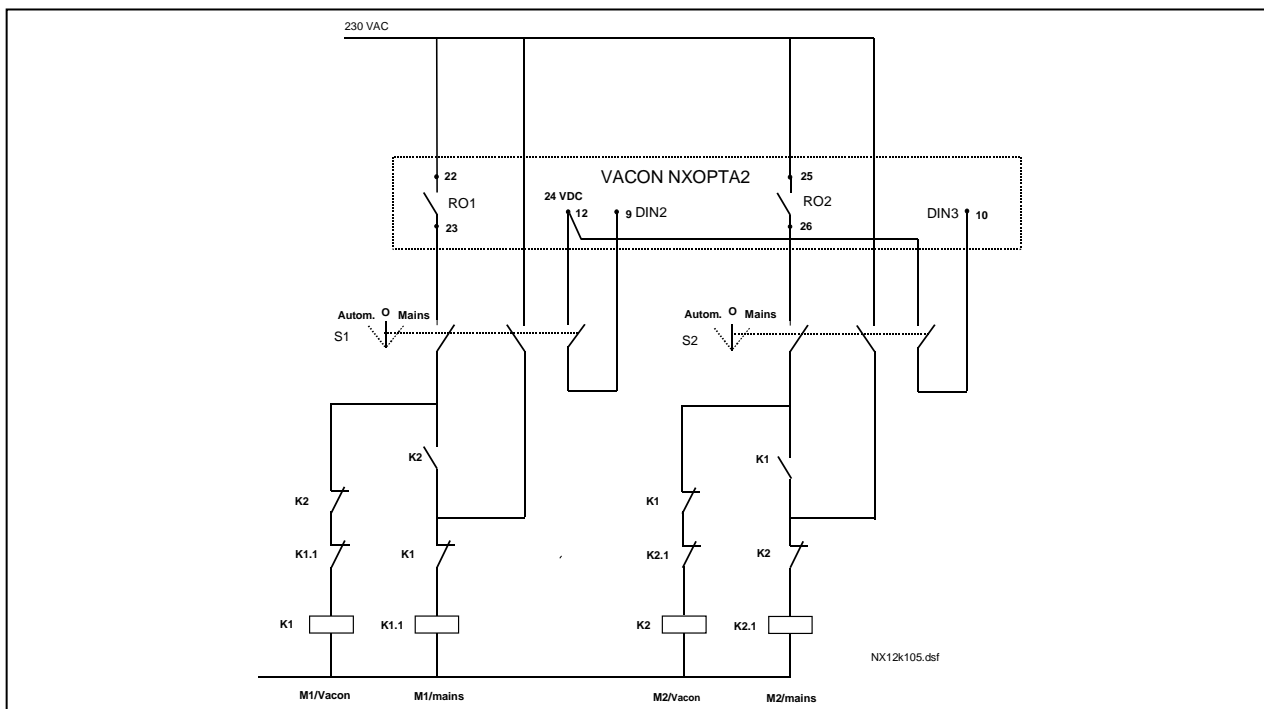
230 VAC

VACON NXOPTA2

22
RO1
23

24 VDC
12
9 DIN2

25
RO2
26

DIN3 10

Autom. O Mains
S1

Autom. O Mains
S2

K2
K2
K1.1
K1
K1
K1.1

K1
K1
K2.1
K2
K2
K2.1

NX12k105.dsf

M1/Vacon
M1/mains
M2/Vacon
M2/mains